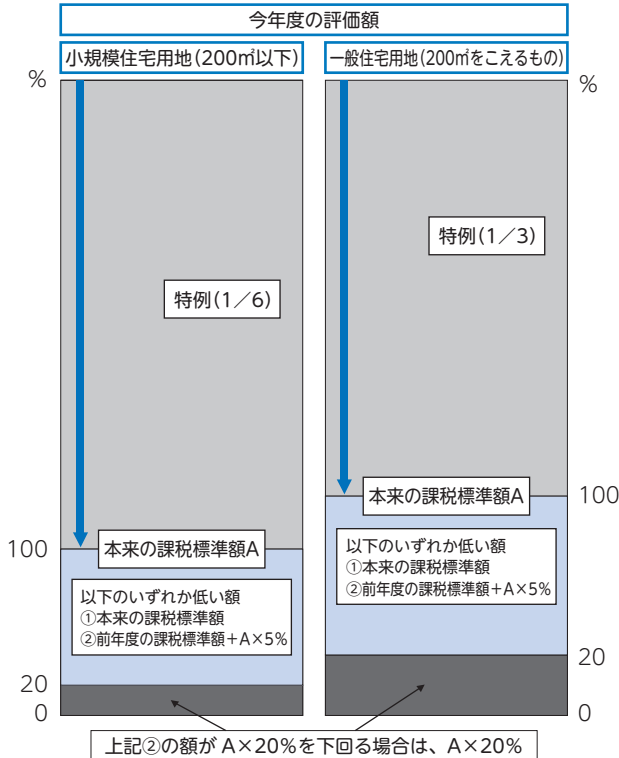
今年度の評価額

小規模住宅用地(200㎡以下)

一般住宅用地(200㎡をこえるもの)

%

%

特例(1/6)

特例(1/3)

本来の課税標準額A

100

以下のいずれか低い額
①本来の課税標準額
②前年度の課税標準額+A×5%

100

本来の課税標準額A

以下のいずれか低い額
①本来の課税標準額
②前年度の課税標準額+A×5%

20

0

20

0

上記②の額が A×20%を下回る場合は、A×20%